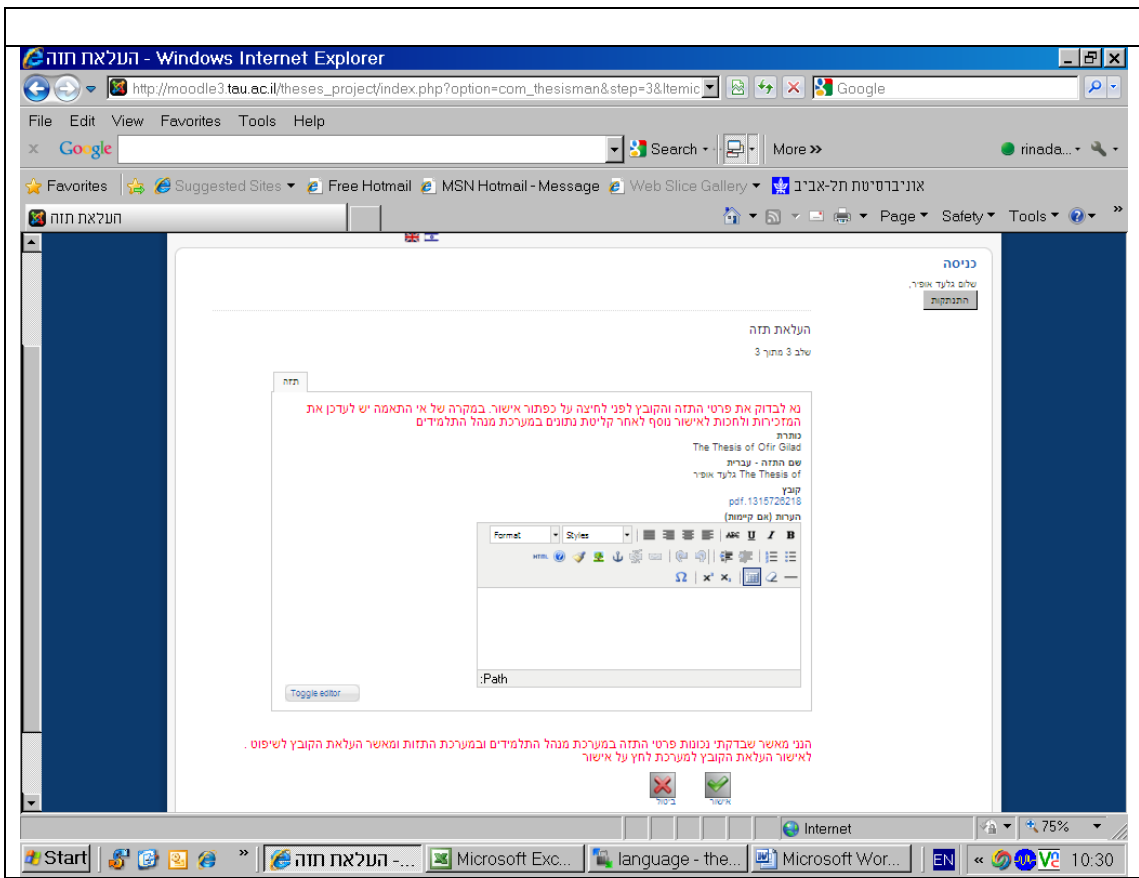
העלאת תזה - Windows Internet Explorer

http://moodle3.tau.ac.il/theses_project/index.php?option=com_thesisman&step=3&Itemic

Google

File Edit View Favorites Tools Help

Google

Search

More »

rinada...

Favorites

Suggested Sites

Free Hotmail

MSN Hotmail - Message

Web Slice Gallery

אוניברסיטת תל-אביב

העלאת תזה

Page Safety Tools

כניסה

שלום גלעד אופיר,

התנתקות

העלאת תזה

שלב 3 מתוך 3

תזה

נא לבדוק את פרטי התזה והקובץ לפני לחיצה על כפתור אישור. במקרה של אי התאמה יש לעדכן את המזכירות ולחכות לאישור נוסף לאחר קליטת נתונים במערכת מנהל התלמידים

כותרת

The Thesis of Ofir Gilad

שם התזה - עברית

The Thesis of גלעד אופיר

קובץ

pdf.1315726218

הערות (אם קיימות)

Format

Styles

Path:

Toggle editor

הנני מאשר שבדקתי נכונות פרטי התזה במערכת מנהל התלמידים ובמערכת התזות ומאשר העלאת הקובץ לשיפוט .
לאישור העלאת הקובץ למערכת לחץ על אישור

ביטול

אישור

Internet

75%

Start

העלאת תזה -...

Microsoft Exc...

language - the...

Microsoft Wor...

EN

10:30